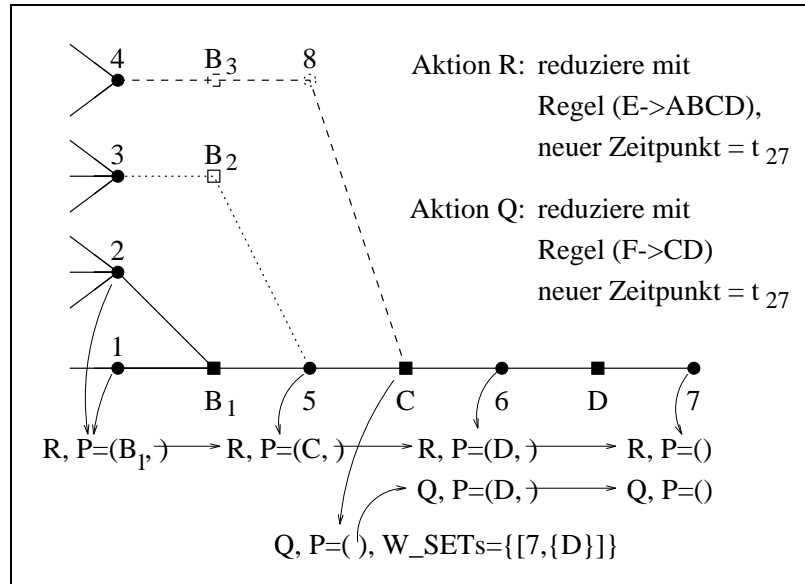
Aktion R: reduziere mit Regel (E->ABCD), neuer Zeitpunkt = $t_{27}$

Aktion Q: reduziere mit Regel (F->CD) neuer Zeitpunkt = $t_{27}$

4 $B_3$ 8

3 $B_2$

2

1 $B_1$ 5 C 6 D 7

R, P=($B_1$, ) R, P=(C, ) R, P=(D, ) R, P=()

Q, P=(D, ) Q, P=()

Q, P=( ), W_SETs={[7,{D}]}